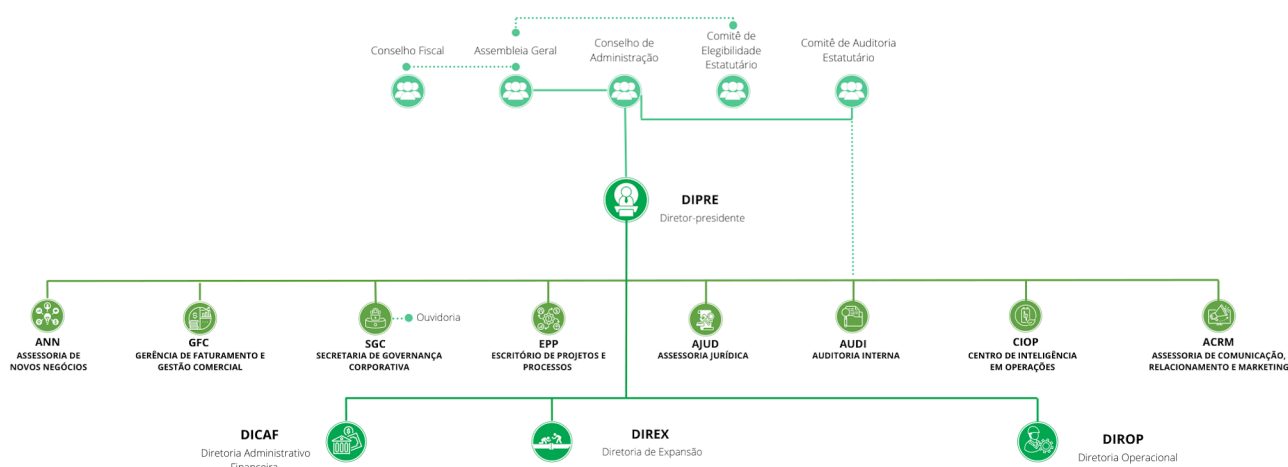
Conselho Fiscal

Assembleia Geral

Conselho de Administração

Comitê de Elegibilidade Estatutário

Comitê de Auditoria Estatutário

DIPRE
Diretor-presidente

ANN
ASSESSORIA DE NOVOS NEGÓCIOS

GFC
GERÊNCIA DE FATURAMENTO E GESTÃO COMERCIAL

SGC
SECRETARIA DE GOVERNANÇA CORPORATIVA

Ouvidoria

EPP
ESCRITÓRIO DE PROJETOS E PROCESSOS

AJUD
ASSESSORIA JURÍDICA

AUDI
AUDITORIA INTERNA

CIOP
CENTRO DE INTELIGÊNCIA EM OPERAÇÕES

ACRM
ASSESSORIA DE COMUNICAÇÃO, RELACIONAMENTO E MARKETING

DICAF
Diretoria Administrativo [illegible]

DIREX
Diretoria de Expansão

DIROP
Diretoria Operacional